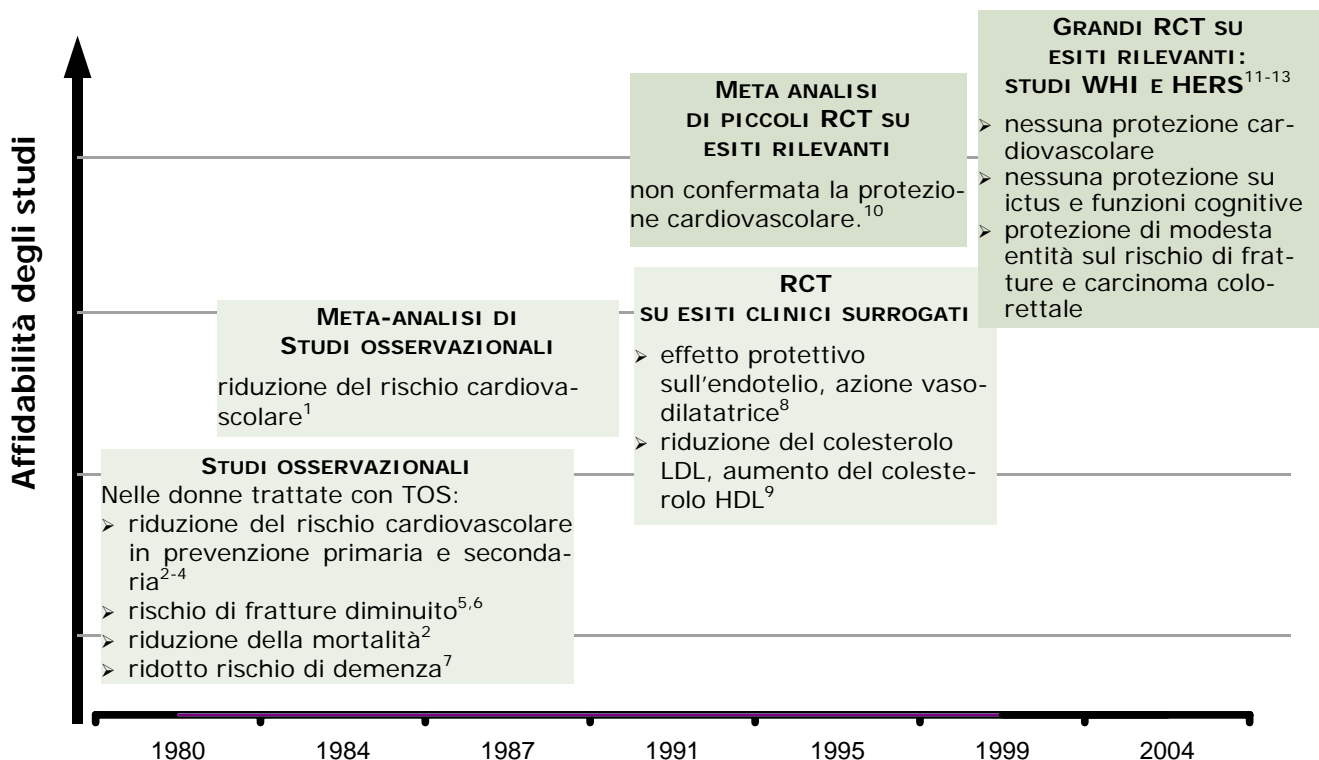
Affidabilità degli studi

STUDI OSSERVAZIONALI
Nelle donne trattate con TOS:
- riduzione del rischio cardiovascolare in prevenzione primaria e secondaria$^{2-4}$
- rischio di fratture diminuito$^{5,6}$
- riduzione della mortalità$^{2}$
- ridotto rischio di demenza$^{7}$

META-ANALISI DI STUDI OSSERVAZIONALI
riduzione del rischio cardiovascolare$^{1}$

RCT
SU ESITI CLINICI SURROGATI
- effetto protettivo sull'endotelio, azione vasodilatatrice$^{8}$
- riduzione del colesterolo LDL, aumento del colesterolo HDL$^{9}$

META ANALISI DI PICCOLI RCT SU ESITI RILEVANTI
non confermata la protezione cardiovascolare.$^{10}$

GRANDI RCT SU ESITI RILEVANTI: STUDI WHI E HERS$^{11-13}$
- nessuna protezione cardiovascolare
- nessuna protezione su ictus e funzioni cognitive
- protezione di modesta entità sul rischio di fratture e carcinoma colorettale

1980 1984 1987 1991 1995 1999 2004